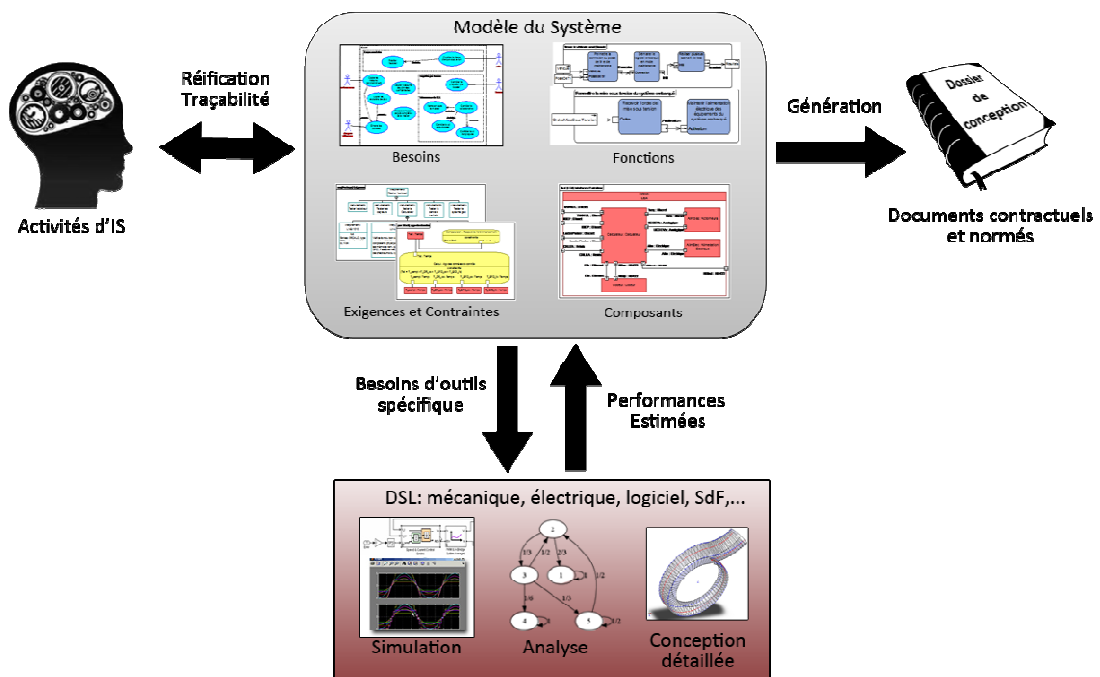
Modèle du Système

Réification
Traçabilité

Activités d'IS

Besoins

Fonctions

Exigences et Contraintes

Composants

Génération

Dossier de conception

Documents contractuels et normés

Besoins d'outils spécifique

Performances Estimées

DSL: mécanique, électrique, logiciel, SdF,...

Simulation

Analyse

Conception détaillée

2

1/3

1/2

2/3

3

1

1/2

1/4

1/2

4

5